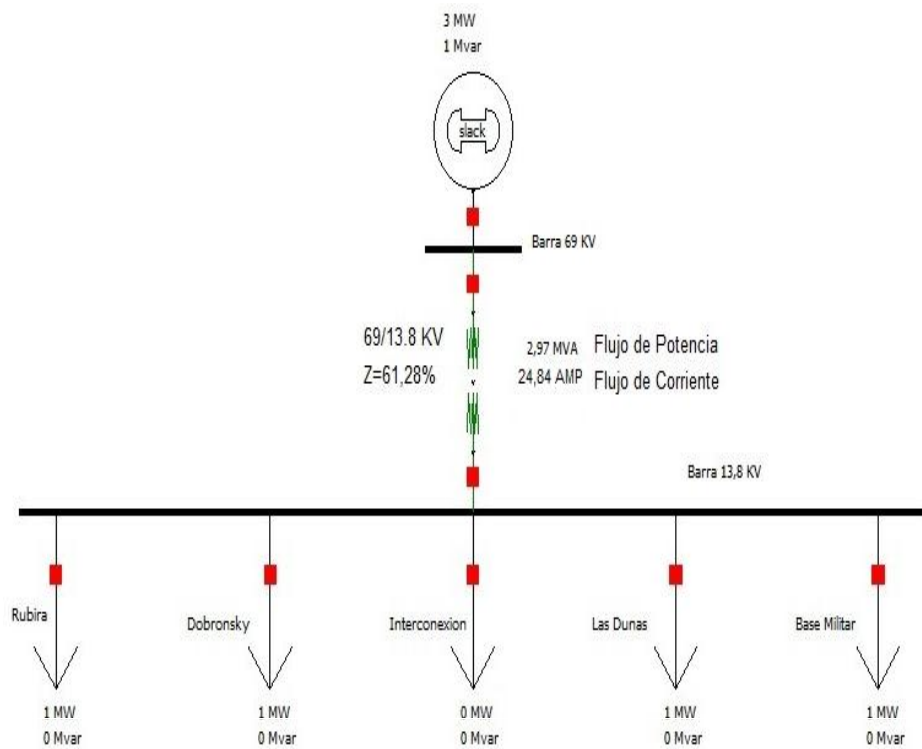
3 MW
1 Mvar

slack

Barra 69 KV

69/13.8 KV
Z=61,28%

2,97 MVA Flujo de Potencia
24,84 AMP Flujo de Corriente

Barra 13,8 KV

Rubira

Dobronsky

Interconexion

Las Dunas

Base Militar

1 MW
0 Mvar

1 MW
0 Mvar

0 MW
0 Mvar

1 MW
0 Mvar

1 MW
0 Mvar